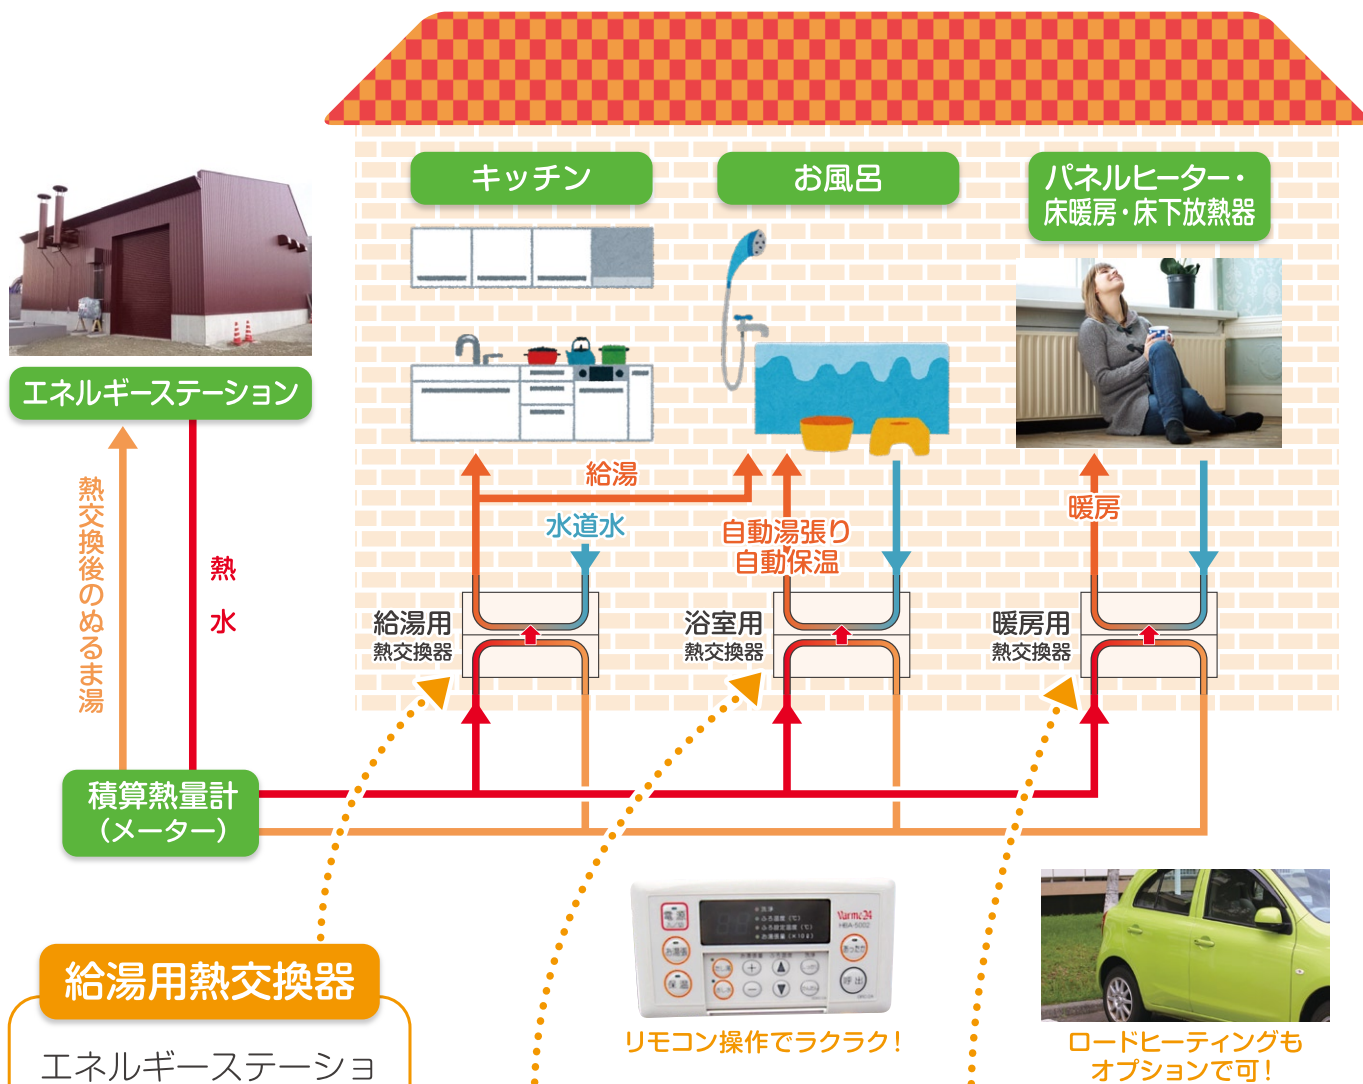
キッチン

お風呂

パネルヒーター・床暖房・床下放熱器

エネルギーステーション

熱交換後のぬるま湯

熱水

給湯

水道水

自動湯張り
自動保温

暖房

給湯用
熱交換器

浴室用
熱交換器

暖房用
熱交換器

積算熱量計
（メーター）

給湯用熱交換器

エネルギーステーショ

リモコン操作でラクラク！

ロードヒーティングも
オプションで可！